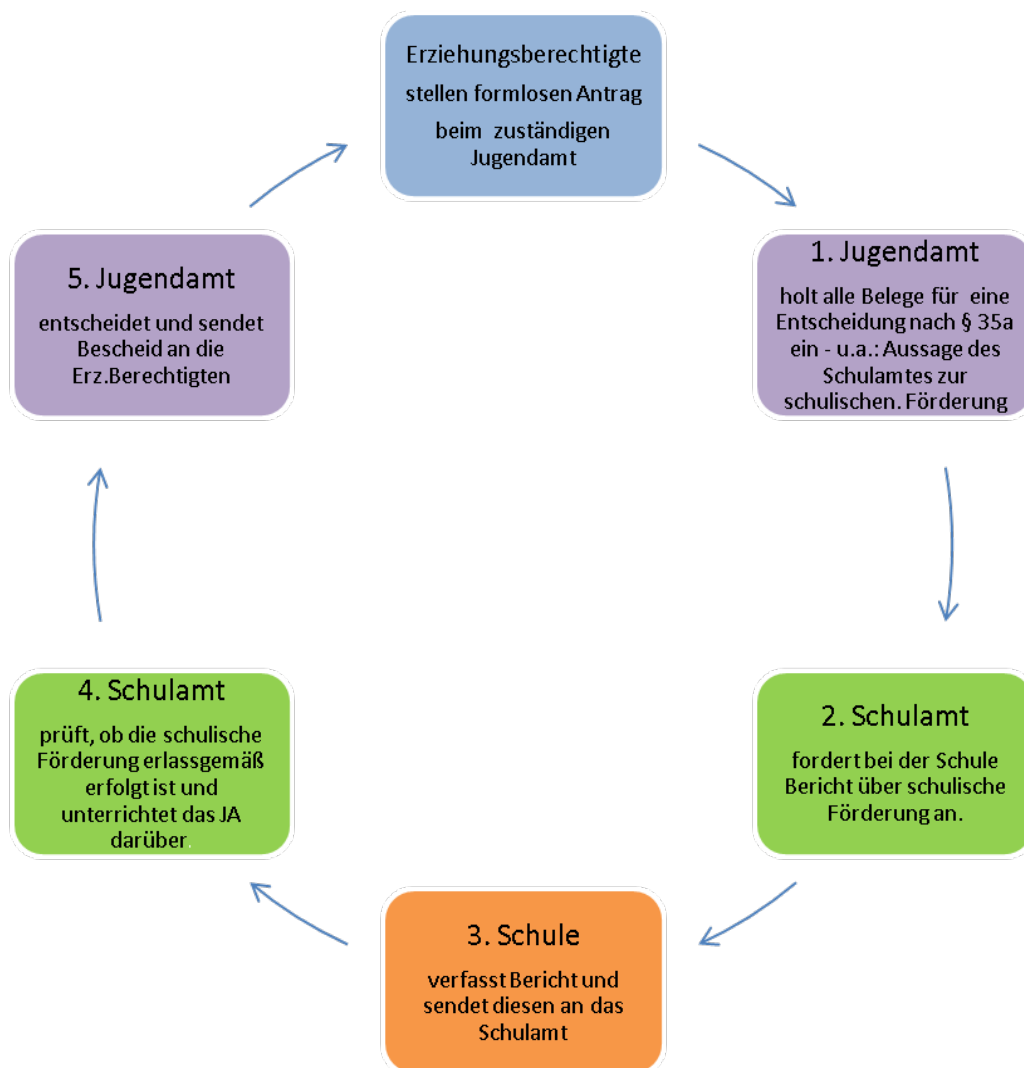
Erziehungsberechtigte stellen formlosen Antrag beim zuständigen Jugendamt

1. Jugendamt

holt alle Belege für eine Entscheidung nach § 35a ein - u.a.: Aussage des Schulamtes zur schulischen. Förderung

2. Schulamt

fordert bei der Schule Bericht über schulische Förderung an.

3. Schule

verfasst Bericht und sendet diesen an das Schulamt

4. Schulamt

prüft, ob die schulische Förderung erlassgemäß erfolgt ist und unterrichtet das JA darüber.

5. Jugendamt

entscheidet und sendet Bescheid an die Erz.Berechtigten